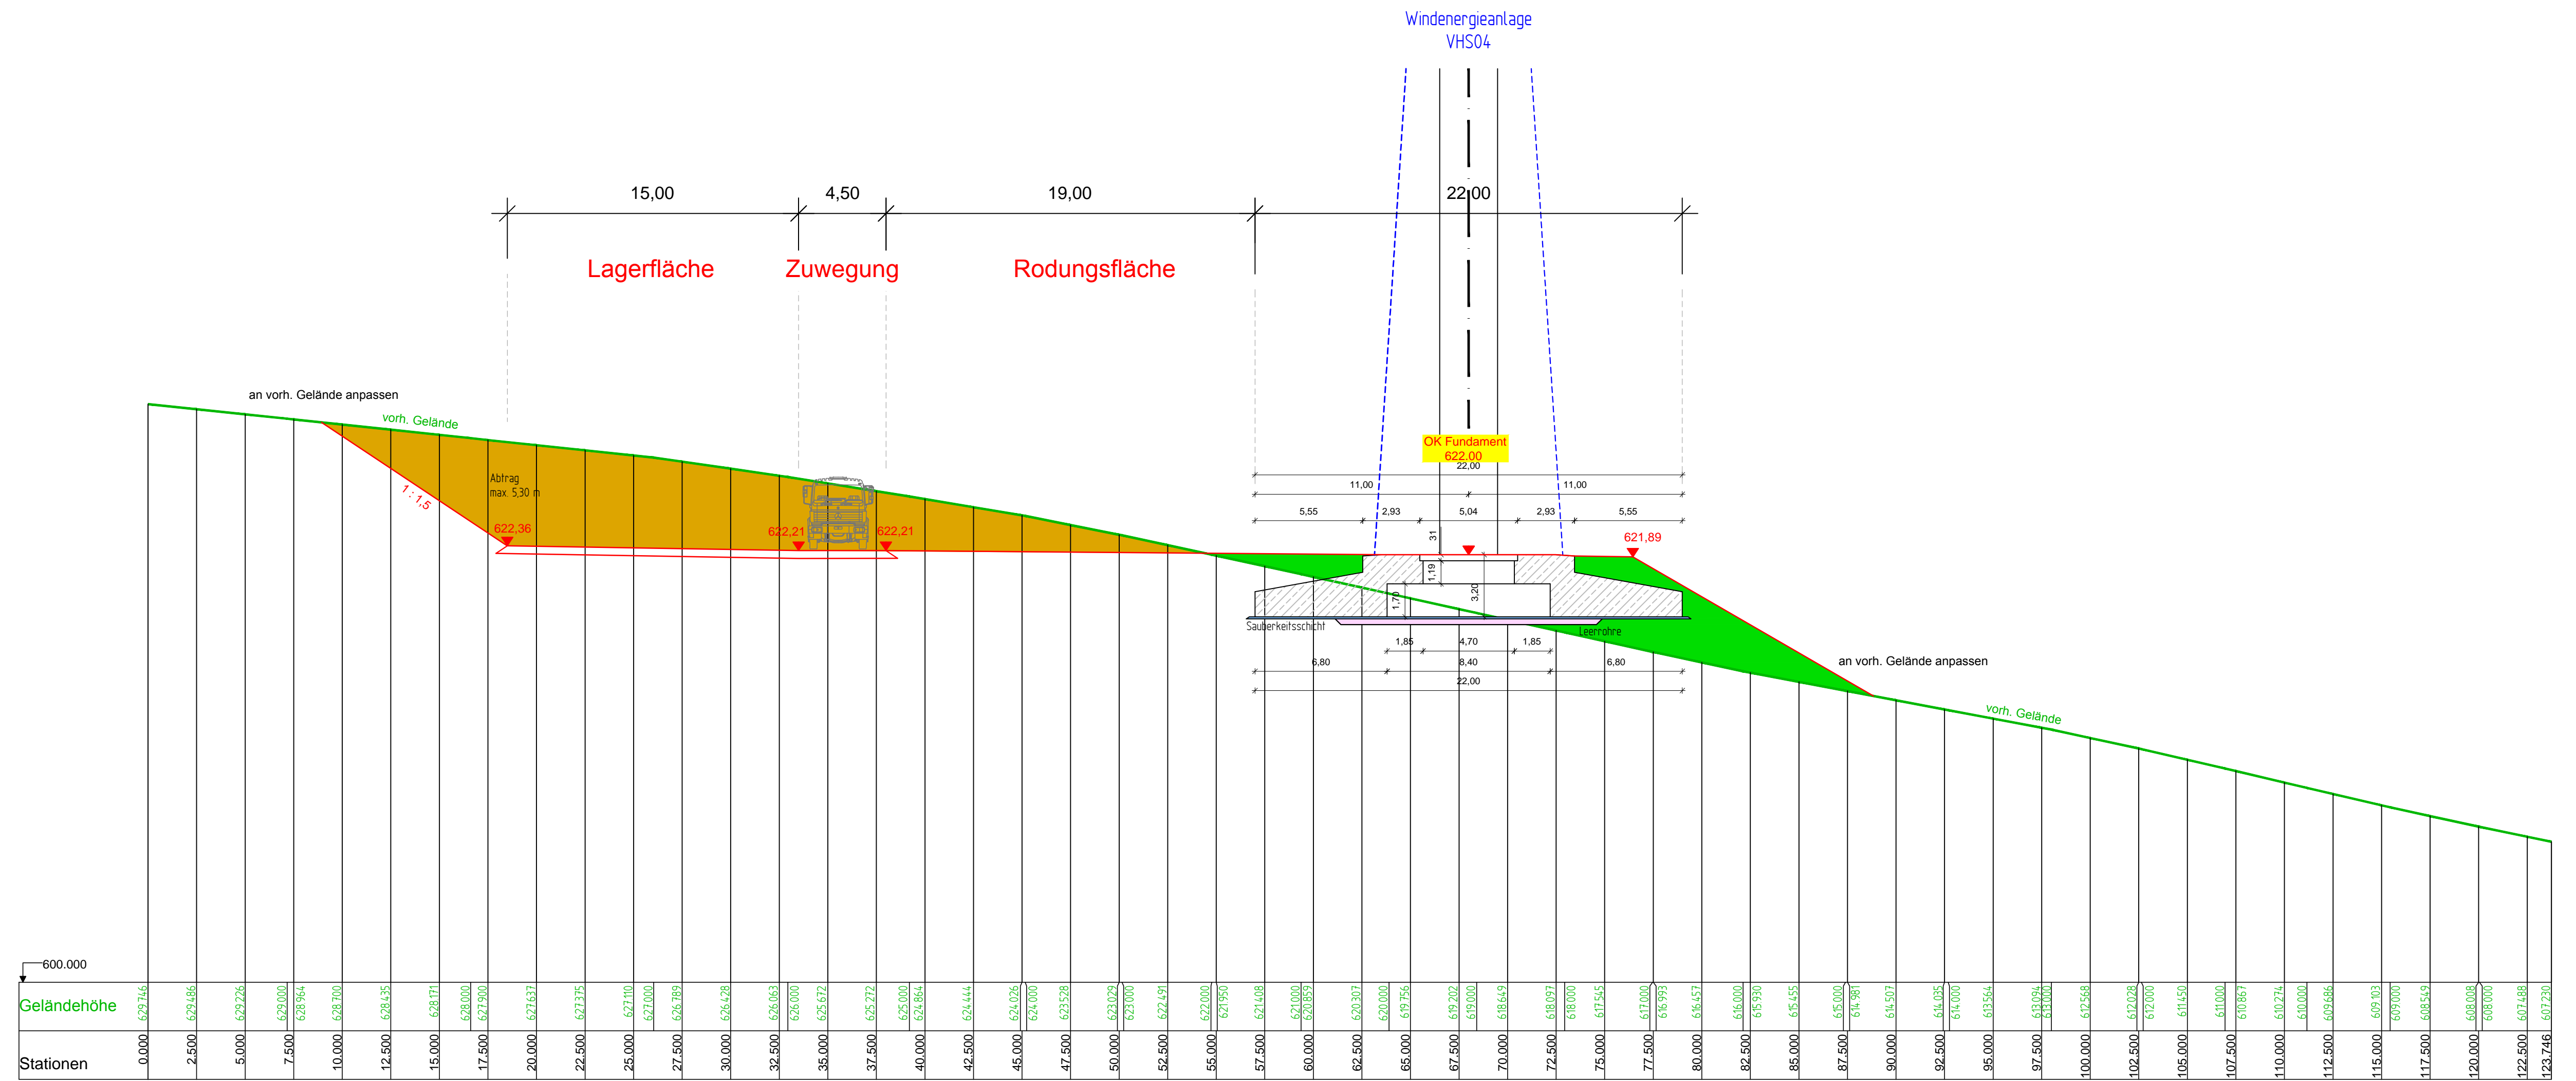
Windenergieanlage
VHS04

15,00
4,50
19,00
22,00

Lagerfläche
Zuwegung
Rodungsfläche

an vorh. Gelände anpassen
vorh. Gelände
Abtrag
max. 5,30 m
1 : 1,5
622,36
622,21
622,21

OK Fundament
622,00
22,00
11,00
11,00
5,55
2,93
5,04
2,93
5,55
621,89
31
1,19
1,70
3,20
Sauberkeitsschicht
Leerrohre
1,85
4,70
1,85
6,80
8,40
6,80
22,00

an vorh. Gelände anpassen
vorh. Gelände

600.000

Geländehöhe
629.746 629.486 629.226 629.000 628.964 628.700 628.435 628.171 628.000 627.900 627.637 627.375 627.110 627.000 626.789 626.428 626.063 626.000 625.672 625.272 625.000 624.864 624.444 624.026 624.000 623.528 623.029 623.000 622.491 622.000 621.950 621.408 621.000 620.859 620.307 620.000 619.756 619.202 619.000 618.649 618.097 618.000 617.545 617.000 616.993 616.457 616.000 615.930 615.455 615.000 614.981 614.507 614.035 614.000 613.564 613.094 613.000 612.568 612.028 612.000 611.450 611.000 610.867 610.274 610.000 609.686 609.103 609.000 608.549 608.008 608.000 607.488 607.230

Stationen
0.000 2.500 5.000 7.500 10.000 12.500 15.000 17.500 20.000 22.500 25.000 27.500 30.000 32.500 35.000 37.500 40.000 42.500 45.000 47.500 50.000 52.500 55.000 57.500 60.000 62.500 65.000 67.500 70.000 72.500 75.000 77.500 80.000 82.500 85.000 87.500 90.000 92.500 95.000 97.500 100.000 102.500 105.000 107.500 110.000 112.500 115.000 117.500 120.000 122.500 123.746